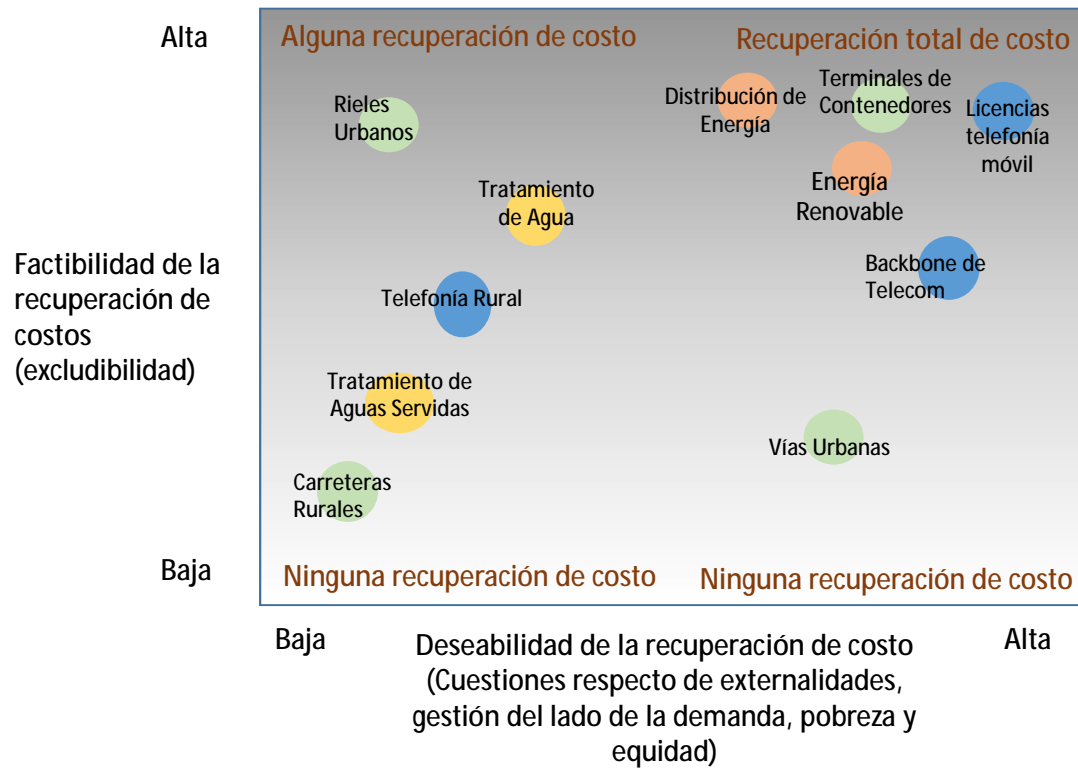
Alta

Alguna recuperación de costo

Recuperación total de costo

Rieles Urbanos

Distribución de Energía

Terminales de Contenedores

Licencias telefonía móvil

Tratamiento de Agua

Energía Renovable

Factibilidad de la recuperación de costos (excludibilidad)

Backbone de Telecom

Telefonía Rural

Tratamiento de Aguas Servidas

Vías Urbanas

Carreteras Rurales

Baja

Ninguna recuperación de costo

Ninguna recuperación de costo

Baja

Deseabilidad de la recuperación de costo (Cuestiones respecto de externalidades, gestión del lado de la demanda, pobreza y equidad)

Alta